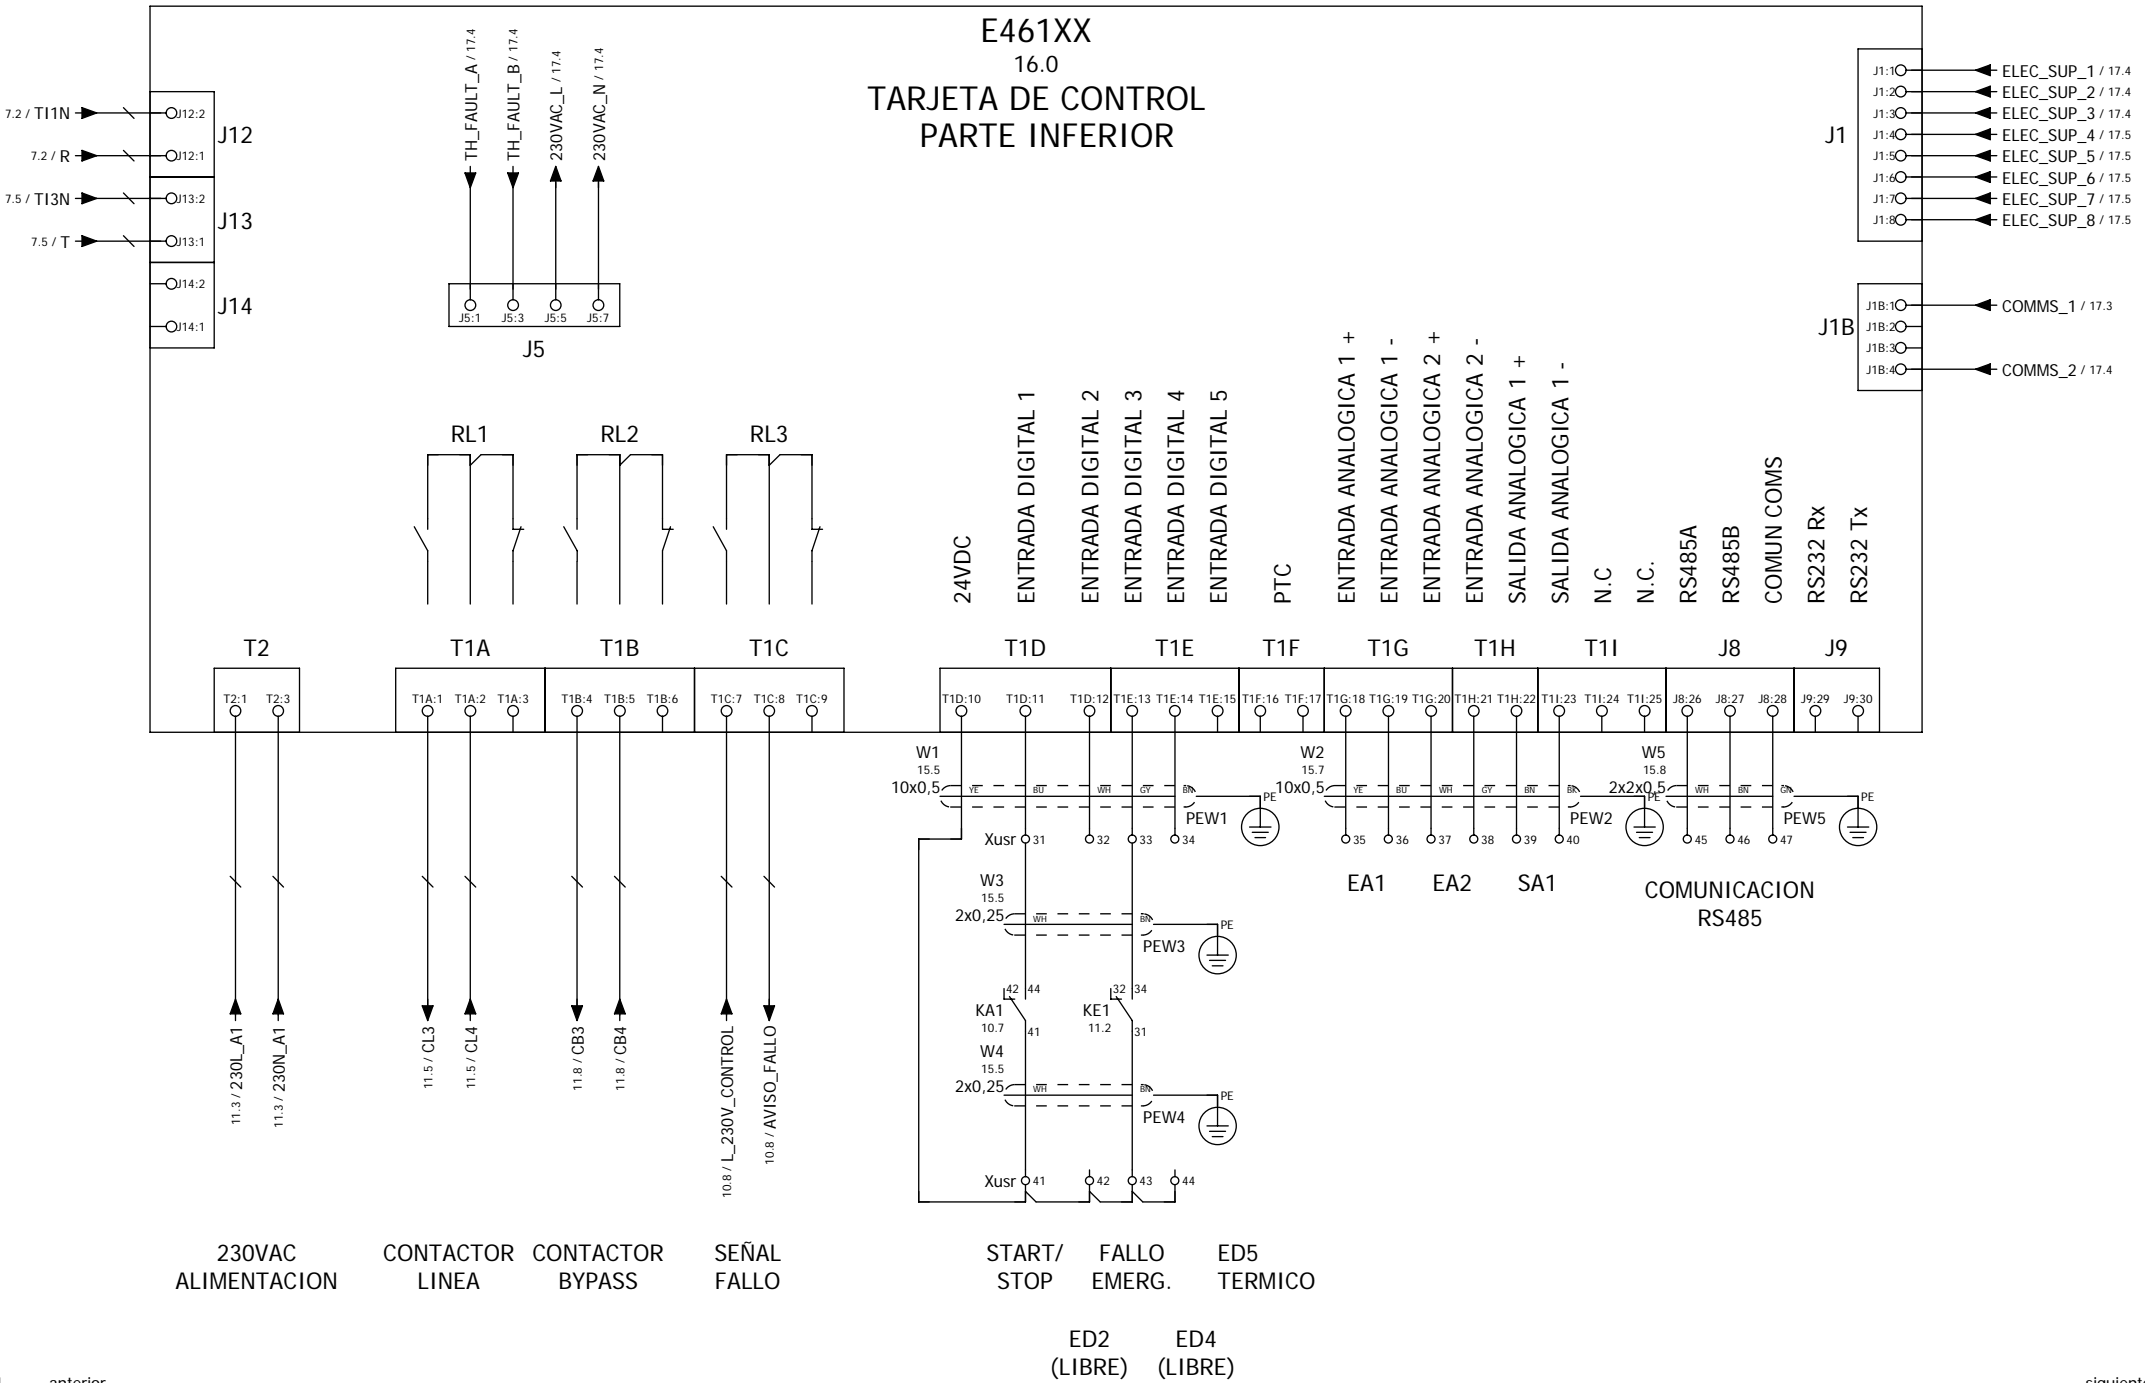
E461XX
16.0
TARJETA DE CONTROL
PARTE INFERIOR

7.2 / TI1N
7.2 / R
7.5 / TI3N
7.5 / T
J12:2
J12:1
J12
J13:2
J13:1
J13
J14:2
J14:1
J14

TH_FAULT_A / 17.4
TH_FAULT_B / 17.4
230VAC_L / 17.4
230VAC_N / 17.4
J5:1 J5:3 J5:5 J5:7
J5

J1:1 ELEC_SUP_1 / 17.4
J1:2 ELEC_SUP_2 / 17.4
J1:3 ELEC_SUP_3 / 17.4
J1:4 ELEC_SUP_4 / 17.5
J1:5 ELEC_SUP_5 / 17.5
J1:6 ELEC_SUP_6 / 17.5
J1:7 ELEC_SUP_7 / 17.5
J1:8 ELEC_SUP_8 / 17.5
J1

J1B:1 COMMS_1 / 17.3
J1B:2
J1B:3
J1B:4 COMMS_2 / 17.4
J1B

RL1 RL2 RL3

24VDC
ENTRADA DIGITAL 1
ENTRADA DIGITAL 2
ENTRADA DIGITAL 3
ENTRADA DIGITAL 4
ENTRADA DIGITAL 5
PTC
ENTRADA ANALOGICA 1 +
ENTRADA ANALOGICA 1 -
ENTRADA ANALOGICA 2 +
ENTRADA ANALOGICA 2 -
SALIDA ANALOGICA 1 +
SALIDA ANALOGICA 1 -
N.C
N.C.
RS485A
RS485B
COMUN COMS
RS232 Rx
RS232 Tx

T2 T1A T1B T1C T1D T1E T1F T1G T1H T1I J8 J9

T2:1 T2:3 T1A:1 T1A:2 T1A:3 T1B:4 T1B:5 T1B:6 T1C:7 T1C:8 T1C:9 T1D:10 T1D:11 T1D:12 T1E:13 T1E:14 T1E:15 T1F:16 T1F:17 T1G:18 T1G:19 T1G:20 T1H:21 T1H:22 T1I:23 T1I:24 T1I:25 J8:26 J8:27 J8:28 J9:29 J9:30

W1
15.5
10x0,5
YE BU WH GY BN
PEW1
PE
Xusr 31 32 33 34

W2
15.7
10x0,5
YE BU WH GY BN BK
PEW2
PE
35 36 37 38 39 40

W5
15.8
2x2x0,5
WH BN GN
PE
PEW5
PE
45 46 47

EA1 EA2 SA1
COMUNICACION
RS485

W3
15.5
2x0,25
WH BN
PE
PEW3

42 44
KA1
10.7
41
32 34
KE1
11.2
31

W4
15.5
2x0,25
WH BN
PE
PEW4

Xusr 41 42 43 44

11.3 / 230L_A1
11.3 / 230N_A1
11.5 / CL3
11.5 / CL4
11.8 / CB3
11.8 / CB4
10.8 / L_230V_CONTROL
10.8 / AVISO_FALLO

230VAC
ALIMENTACION
CONTACTOR
LINEA
CONTACTOR
BYPASS
SEÑAL
FALLO
START/
STOP
FALLO
EMERG.
ED5
TERMICO

ED2
(LIBRE)
ED4
(LIBRE)

anterior
siguiente